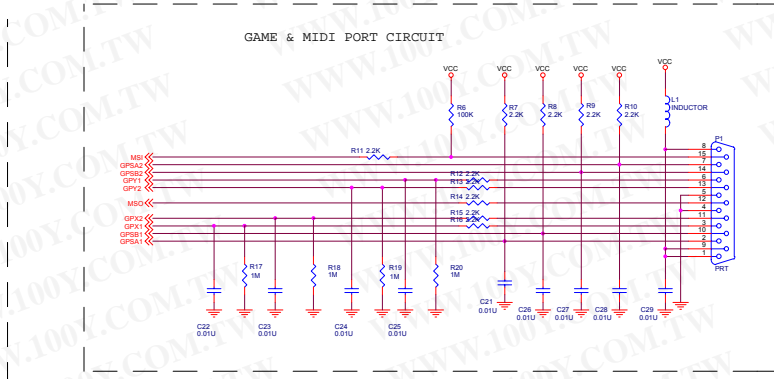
GAME & MIDI PORT CIRCUIT

VCC
VCC
VCC
VCC
VCC
VCC

R6
100K

R7
2.2K

R8
2.2K

R9
2.2K

R10
2.2K

L1
INDUCTOR

P1

MSI
GPSA2
GPSB2
GPY1
GPY2

R11 2.2K

R12 2.2K
R13 2.2K

MSO

R14 2.2K

GPX2
GPX1
GPSB1
GPSA1

R15 2.2K
R16 2.2K

8
15
7
14
6
13
5
12
4
11
3
10
2
9
1

PRT

R17
1M

R18
1M

R19
1M

R20
1M

C21
0.01U

C22
0.01U

C23
0.01U

C24
0.01U

C25
0.01U

C26
0.01U

C27
0.01U

C28
0.01U

C29
0.01U

WWW.100Y.COM.TW